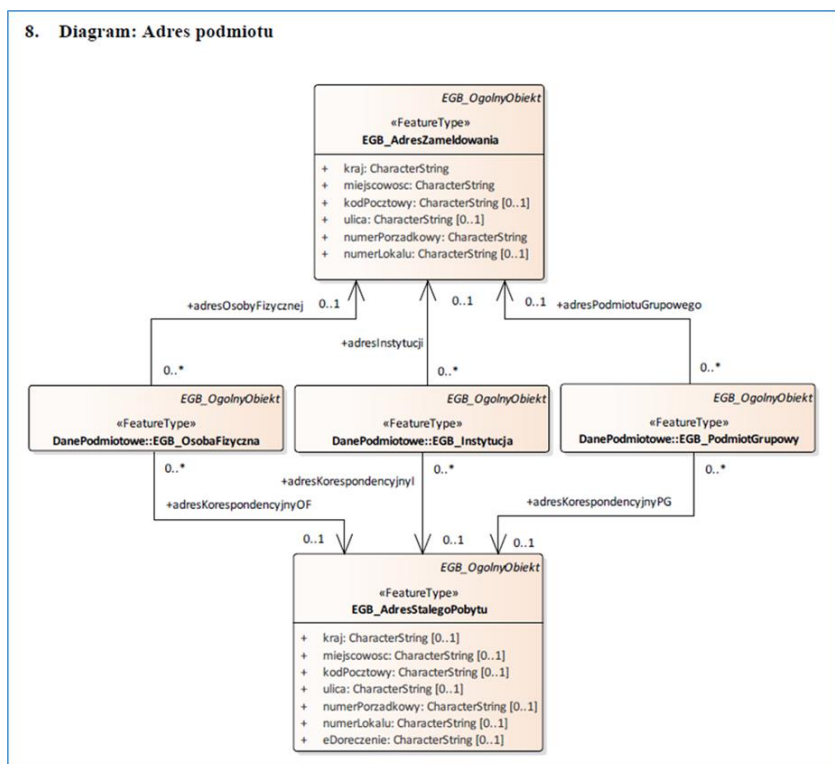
8. Diagram: Adres podmiotu

EGB_OgolnyObiekt
«FeatureType»
EGB_AdresZameldowania

+ kraj: CharacterString
+ miejscowosc: CharacterString
+ kodPocztowy: CharacterString [0..1]
+ ulica: CharacterString [0..1]
+ numerPorzadkowy: CharacterString
+ numerLokalu: CharacterString [0..1]

+adresOsobyFizycznej 0..1
0..1
0..1 +adresPodmiotuGrupowego
+adresInstytucji
0..*
0..*
0..*

EGB_OgolnyObiekt
«FeatureType»
DanePodmiotowe::EGB_OsobaFizyczna

EGB_OgolnyObiekt
«FeatureType»
DanePodmiotowe::EGB_Instytucja

EGB_OgolnyObiekt
«FeatureType»
DanePodmiotowe::EGB_PodmiotGrupowy

0..*
+adresKorespondencyjnyI
0..*
0..*
+adresKorespondencyjnyOF
+adresKorespondencyjnyPG
0..1
0..1
0..1

EGB_OgolnyObiekt
«FeatureType»
EGB_AdresStalegoPobytu

+ kraj: CharacterString [0..1]
+ miejscowosc: CharacterString [0..1]
+ kodPocztowy: CharacterString [0..1]
+ ulica: CharacterString [0..1]
+ numerPorzadkowy: CharacterString [0..1]
+ numerLokalu: CharacterString [0..1]
+ eDoreczenie: CharacterString [0..1]